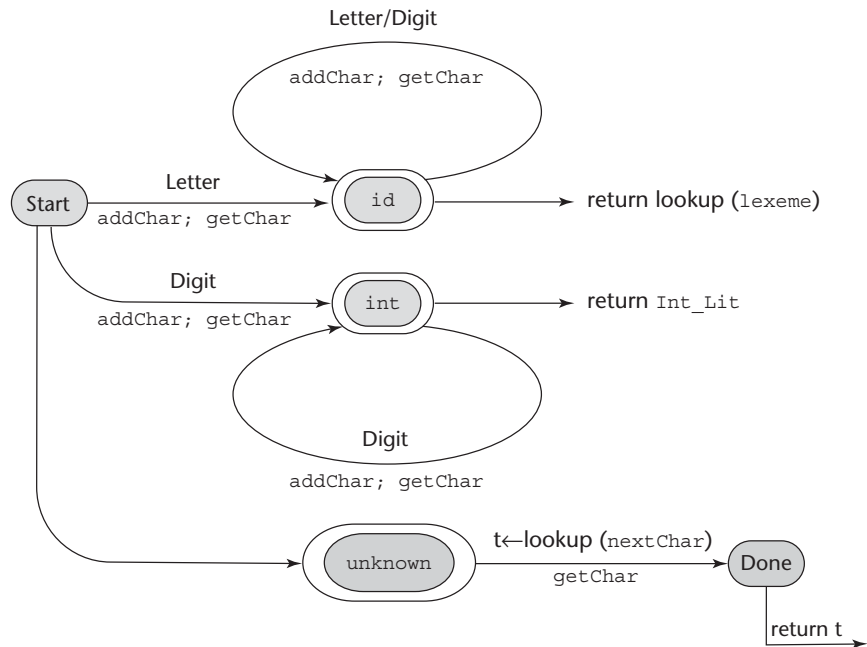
Letter/Digit

addChar; getChar

Start

Letter

addChar; getChar

id

return lookup (lexeme)

Digit

addChar; getChar

int

return Int_Lit

Digit

addChar; getChar

unknown

t←lookup (nextChar)

getChar

Done

return t